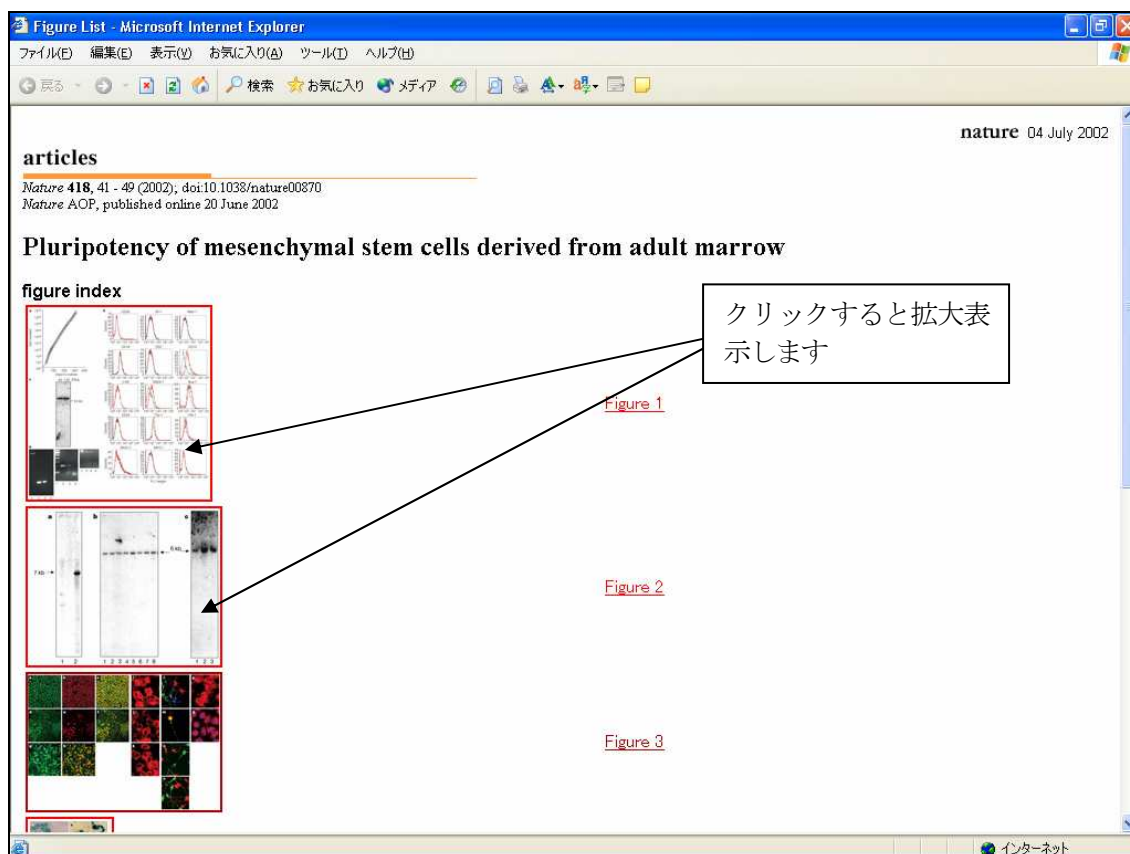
Figure List - Microsoft Internet Explorer

ファイル(F) 編集(E) 表示(V) お気に入り(A) ツール(T) ヘルプ(H)

戻る 検索 お気に入り メディア

nature 04 July 2002

articles

Nature 418, 41 - 49 (2002); doi:10.1038/nature00870
Nature AOP, published online 20 June 2002

Pluripotency of mesenchymal stem cells derived from adult marrow

figure index

クリックすると拡大表示します

Figure 1

Figure 2

Figure 3

インターネット